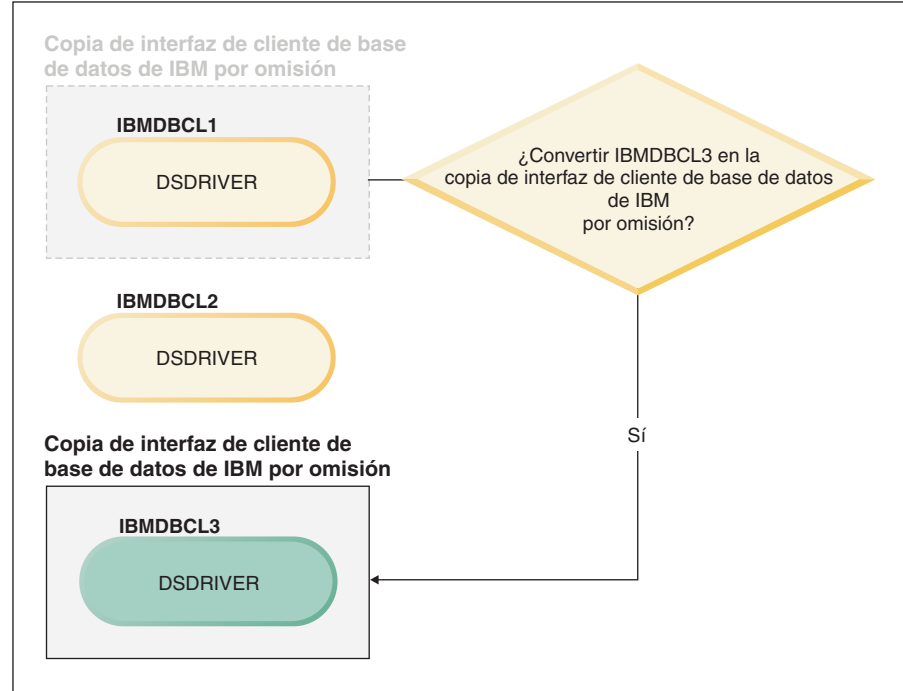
Copia de interfaz de cliente de base de datos de IBM por omisión

IBMDBCL1

DSDRIVER

¿Convertir IBMDBCL3 en la copia de interfaz de cliente de base de datos de IBM por omisión?

IBMDBCL2

DSDRIVER

Sí

Copia de interfaz de cliente de base de datos de IBM por omisión

IBMDBCL3

DSDRIVER